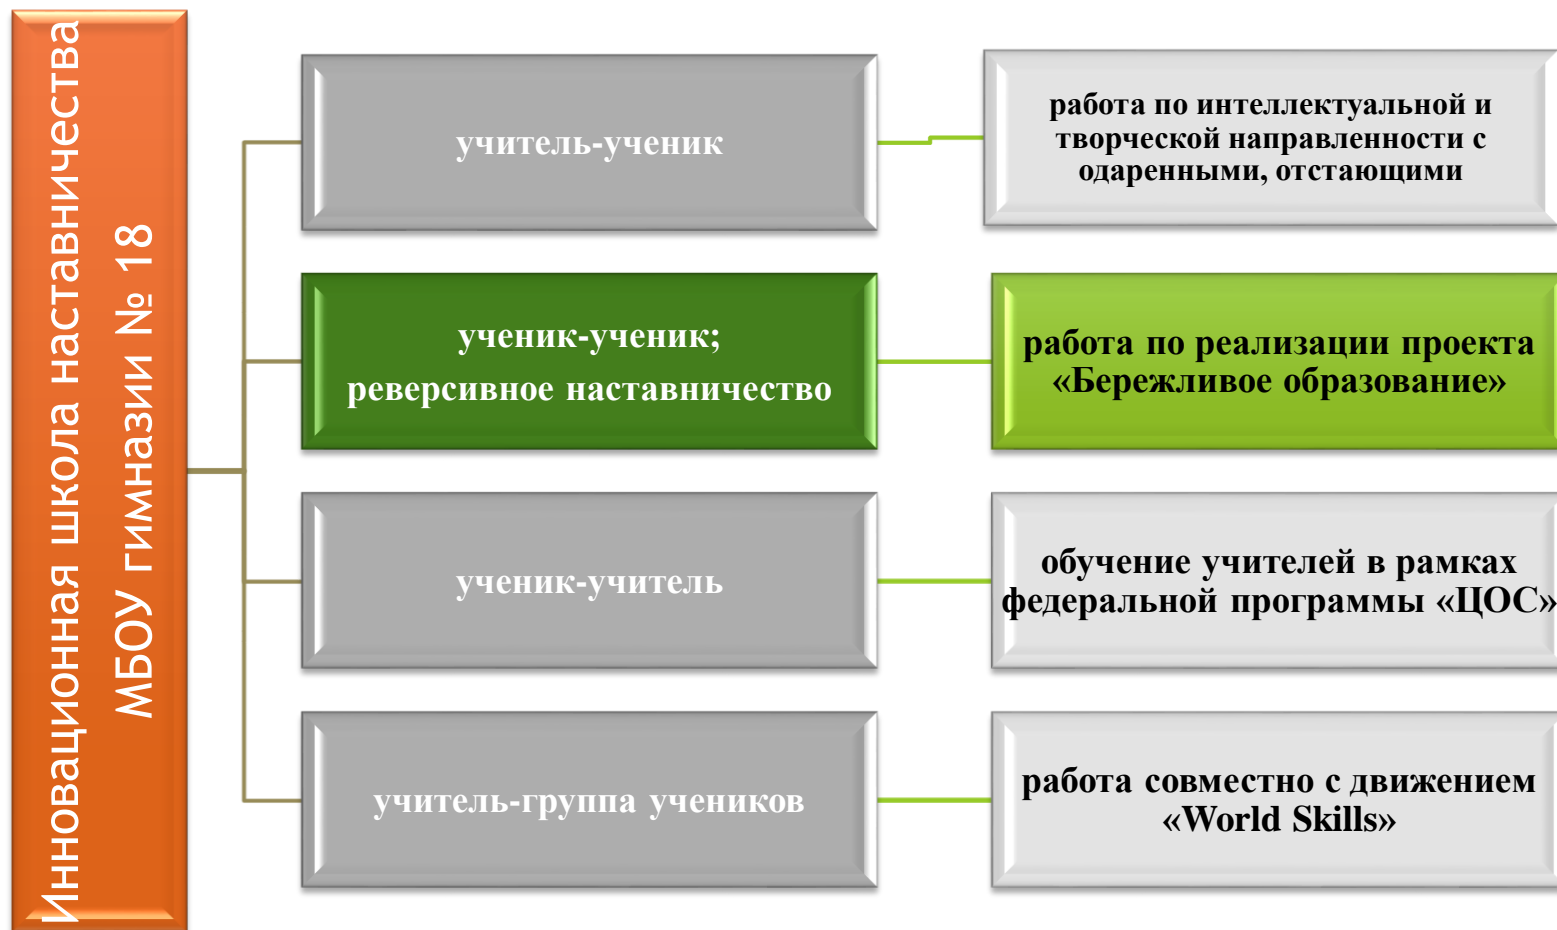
Инновационная школа наставничества МБОУ гимназии № 18

учитель-ученик

работа по интеллектуальной и творческой направленности с одаренными, отстающими

ученик-ученик; реверсивное наставничество

работа по реализации проекта «Бережливое образование»

ученик-учитель

обучение учителей в рамках федеральной программы «ЦОС»

учитель-группа учеников

работа совместно с движением «World Skills»